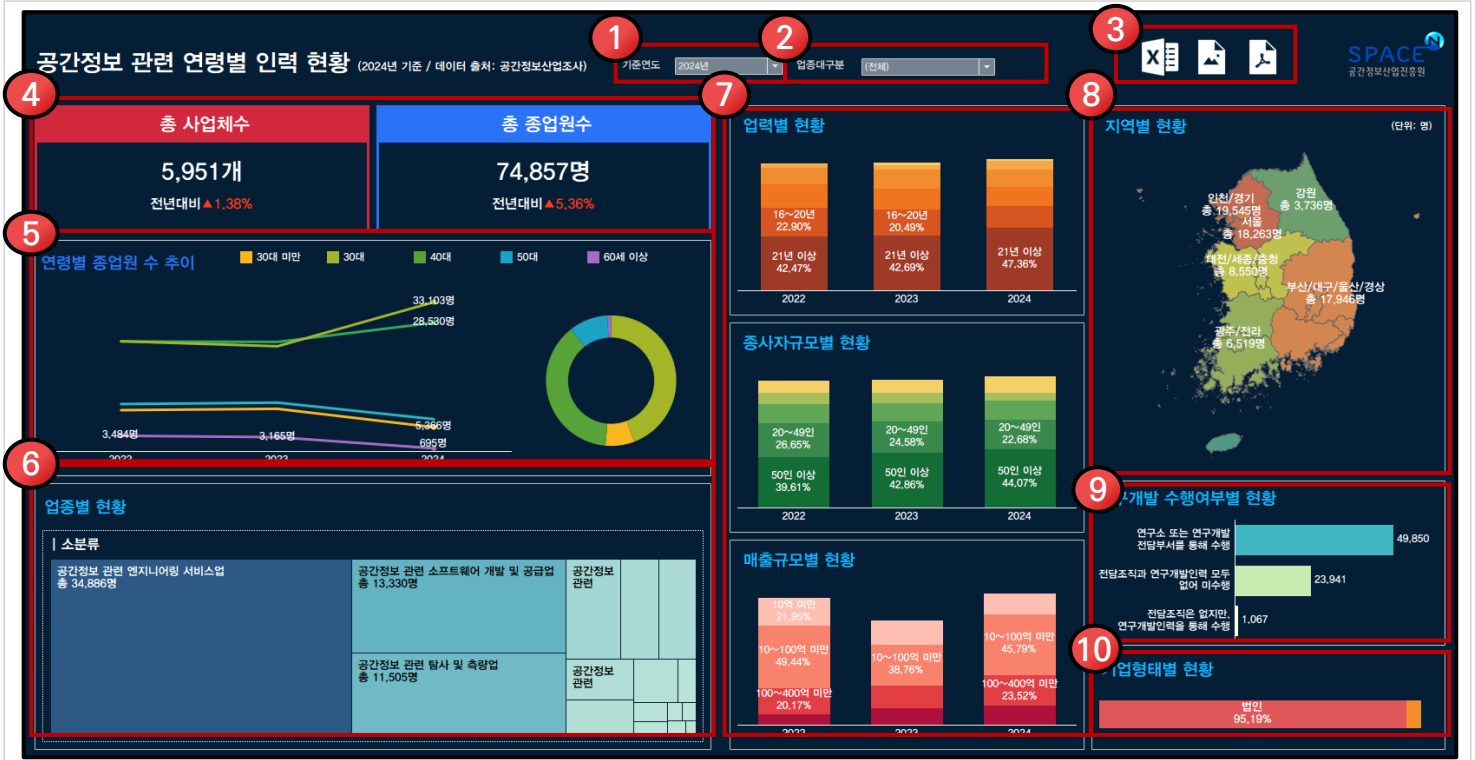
공간정보 관련 연령별 인력 현황 (2024년 기준 / 데이터 출처: 공간정보산업조사)

1 기준연도 2024년

2 업종대구분 (전체)

3

SPACE N 공간정보산업진흥원

4

총 사업체수
5,951개
전년대비▲1.38%

총 종업원수
74,857명
전년대비▲5.36%

5

연령별 종업원 수 추이 30대 미만 30대 40대 50대 60세 이상

33,103명
28,530명
5,366명
3,484명
3,165명
695명
2022 2023 2024

6

업종별 현황

| 소분류

공간정보 관련 엔지니어링 서비스업
총 34,886명

공간정보 관련 소프트웨어 개발 및 공급업
총 13,330명

공간정보 관련 탐사 및 측량업
총 11,505명

공간정보 관련

공간정보 관련

7

업력별 현황

16~20년 22.90%
21년 이상 42.47%
16~20년 20.49%
21년 이상 42.69%
21년 이상 47.36%
2022 2023 2024

종사자규모별 현황

20~49인 26.65%
50인 이상 39.61%
20~49인 24.58%
50인 이상 42.86%
20~49인 22.68%
50인 이상 44.07%
2022 2023 2024

매출규모별 현황

10억 미만 21.95%
10~100억 미만 49.44%
100~400억 미만 20.17%
10~100억 미만 38.76%
10~100억 미만 45.79%
100~400억 미만 23.52%
2022 2023 2024

8

지역별 현황 (단위: 명)

인천/경기 총 19,545명
강원 총 3,736명
서울 총 18,263명
대전/세종/충청 총 8,550명
부산/대구/울산/경상 총 17,946명
광주/전라 총 6,519명

9

구개발 수행여부별 현황

연구소 또는 연구개발 전담부서를 통해 수행 49,850
전담조직과 연구개발인력 모두 없어 미수행 23,941
전담조직은 없지만, 연구개발인력을 통해 수행 1,067

10

업형태별 현황

법인 95,19%